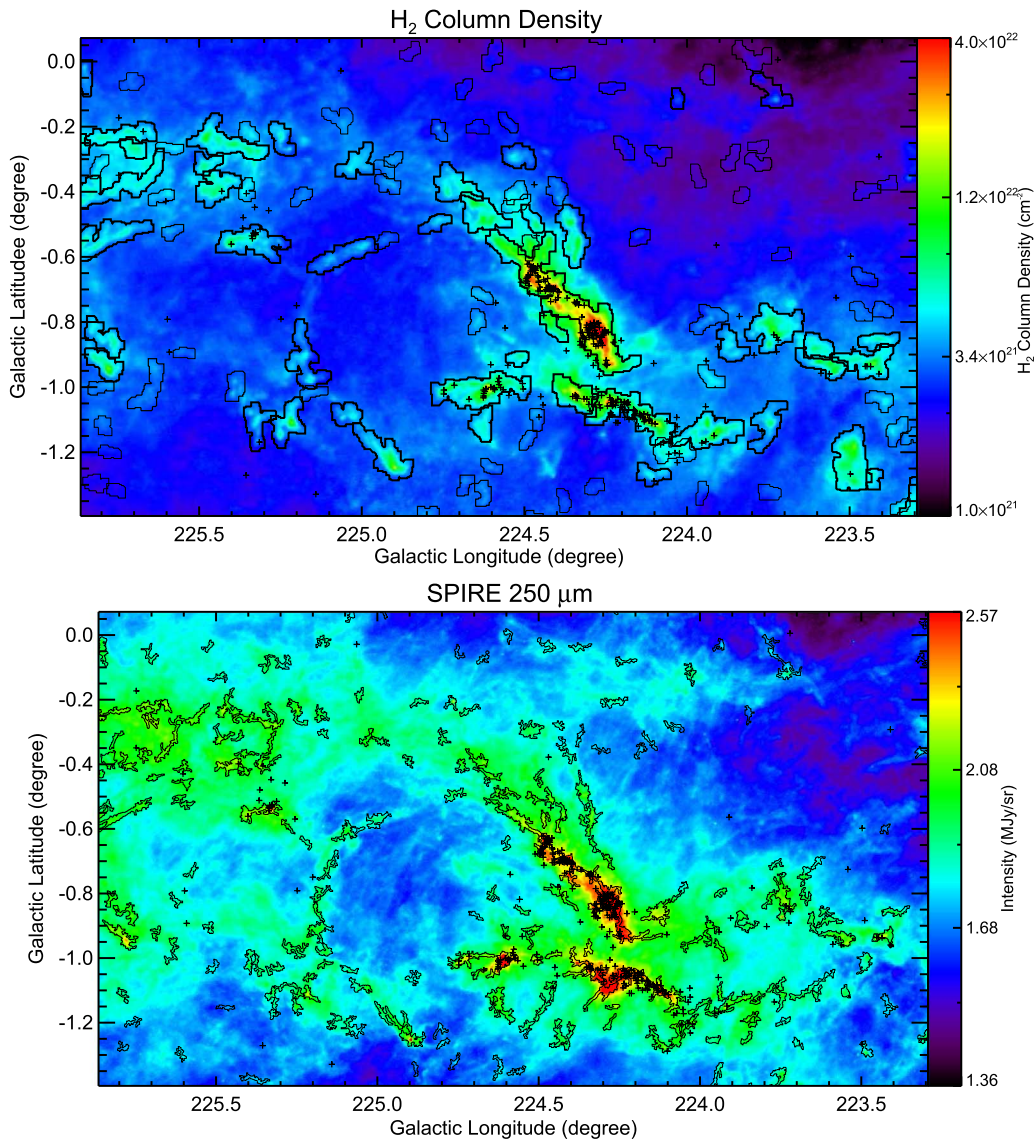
$H_2$ Column Density

0.0
-0.2
-0.4
-0.6
-0.8
-1.0
-1.2

Galactic Latitudee (degree)

225.5 225.0 224.5 224.0 223.5

Galactic Longitude (degree)

$4.0\times10^{22}$
$1.2\times10^{22}$
$3.4\times10^{21}$
$1.0\times10^{21}$

$H_2$ Column Density ($cm^{-2}$)

SPIRE 250 $\mu$m

0.0
-0.2
-0.4
-0.6
-0.8
-1.0
-1.2

Galactic Latitude (degree)

225.5 225.0 224.5 224.0 223.5

Galactic Longitude (degree)

2.57
2.08
1.68
1.36

Intensity (MJy/sr)